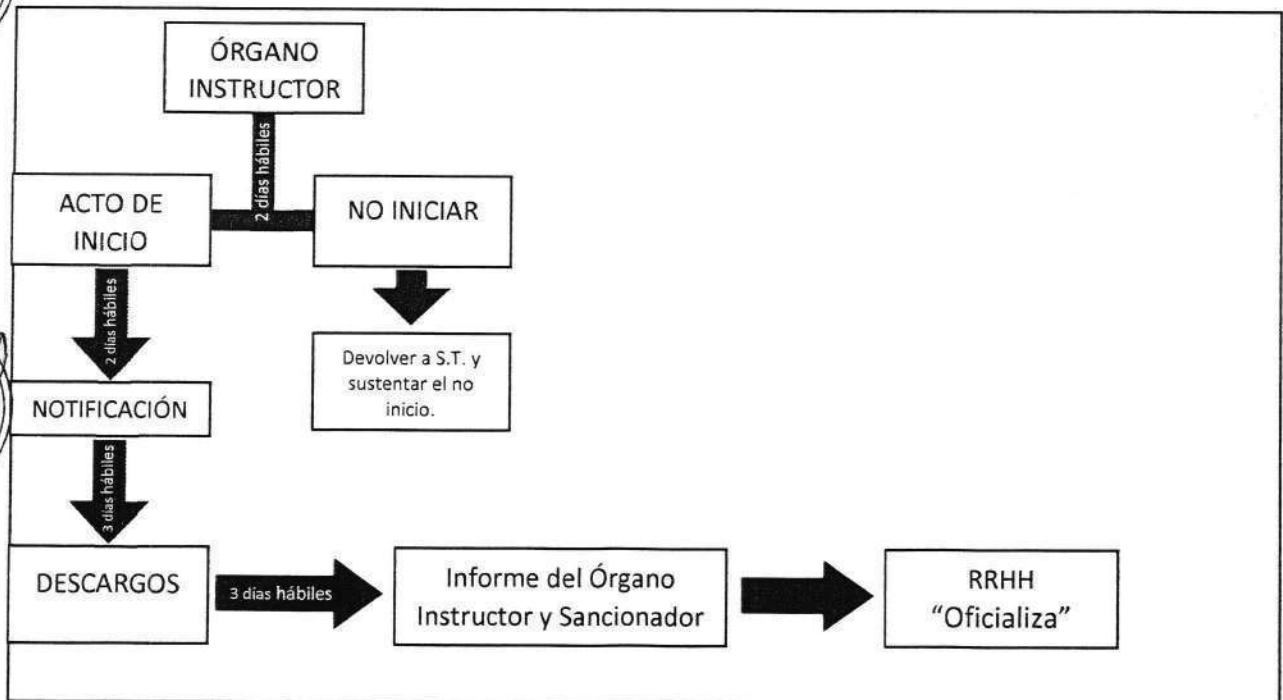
ÓRGANO INSTRUCTOR

2 días hábiles

ACTO DE INICIO

NO INICIAR

Devolver a S.T. y sustentar el no inicio.

2 días hábiles

NOTIFICACIÓN

3 días hábiles

DESCARGOS

3 días hábiles

Informe del Órgano Instructor y Sancionador

RRHH "Oficializa"